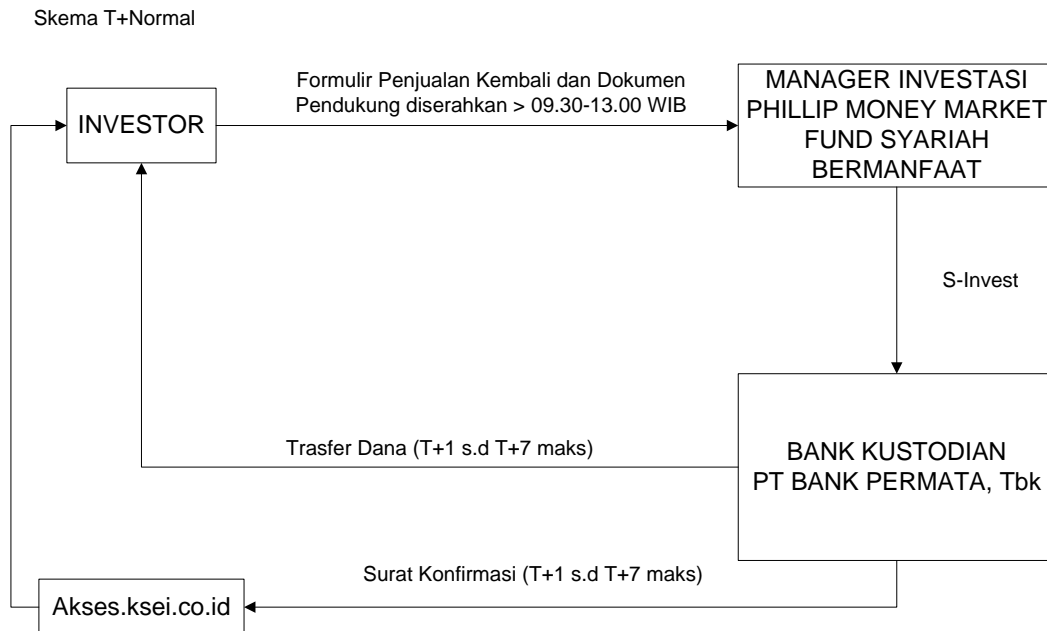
Skema T+Normal

INVESTOR

Formulir Penjualan Kembali dan Dokumen Pendukung diserahkan > 09.30-13.00 WIB

MANAGER INVESTASI PHILLIP MONEY MARKET FUND SYARIAH BERMANFAAT

S-Invest

BANK KUSTODIAN PT BANK PERMATA, Tbk

Trasfer Dana (T+1 s.d T+7 maks)

Surat Konfirmasi (T+1 s.d T+7 maks)

Akses.ksei.co.id